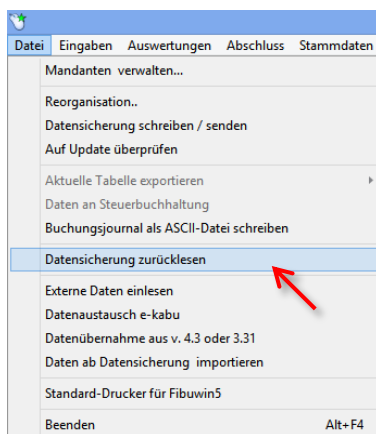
Datei Eingaben Auswertungen Abschluss Stammdaten

Mandanten verwalten...

Reorganisation..
Datensicherung schreiben / senden
Auf Update überprüfen

Aktuelle Tabelle exportieren
Daten an Steuerbuchhaltung
Buchungsjournal als ASCII-Datei schreiben

Datensicherung zurücklesen

Externe Daten einlesen
Datenaustausch e-kabu
Datenübernahme aus v. 4.3 oder 3.31
Daten ab Datensicherung importieren

Standard-Drucker für Fibuwin5

Beenden Alt+F4